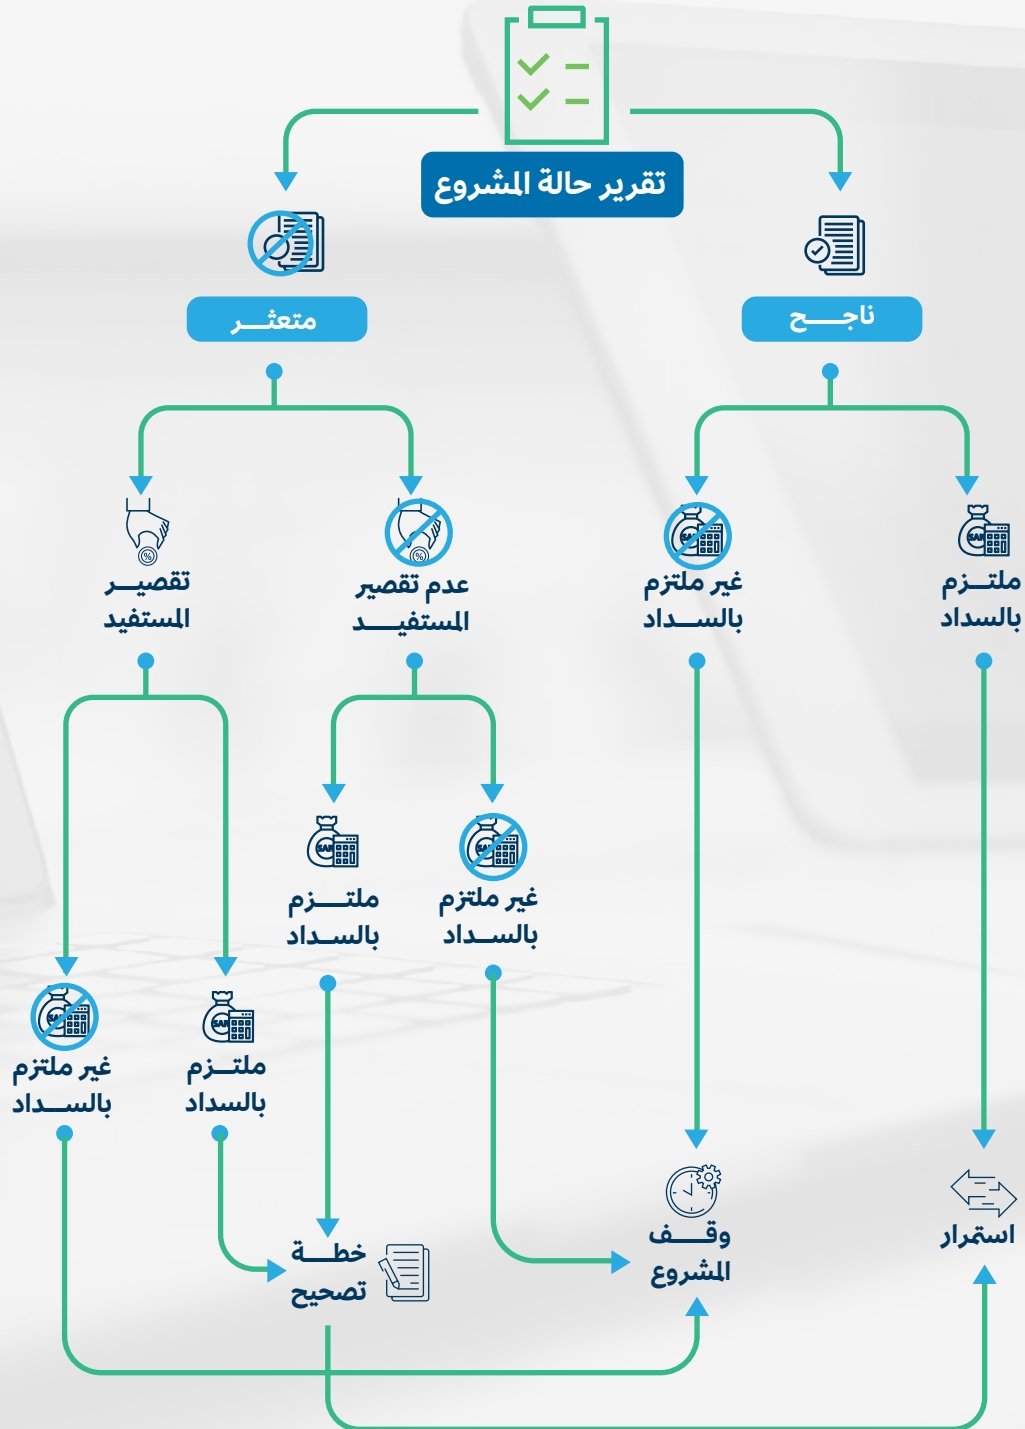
تقرير حالة المشروع

متعثـــر

ناجـــح

تقصيـــر المستفيد

عدم تقصير المستفيـــد

غير ملتزم بالســـداد

ملتـــزم بالسداد

ملتـــزم بالسداد

غير ملتزم بالســـداد

غير ملتزم بالســـداد

ملتـــزم بالسداد

خطـــة تصحيح

وقـــف المشروع

استمرار